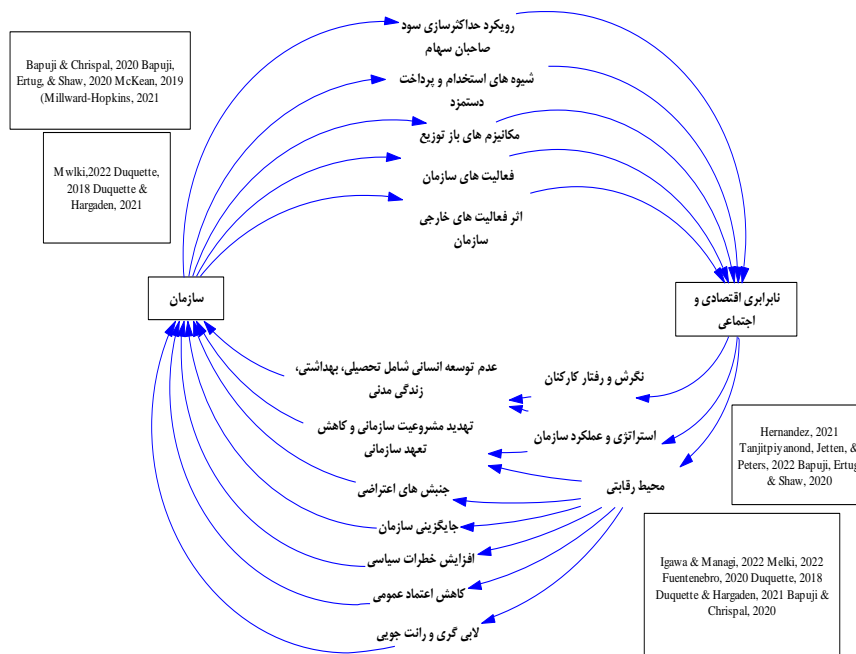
Bapuji & Chrispal, 2020 Bapuji, Ertug, & Shaw, 2020 McKean, 2019 (Millward-Hopkins, 2021

Mwlki,2022 Duquette, 2018 Duquette & Hargaden, 2021

رویکرد حداکثرسازی سود صاحبان سهام

شیوه های استخدام و پرداخت دستمزد

مکانیزم های باز توزیع

فعالیت های سازمان

اثر فعالیت های خارجی سازمان

سازمان

نابرابری اقتصادی و اجتماعی

عدم توسعه انسانی شامل تحصیلی، بهداشتی، زندگی مدنی

نگرش و رفتار کارکنان

تهدید مشروعیت سازمانی و کاهش تعهد سازمانی

استراتژی و عملکرد سازمان

Hernandez, 2021 Tanjitpiyanond, Jetten, & Peters, 2022 Bapuji, Ertug & Shaw, 2020

محیط رقابتی

جنبش های اعتراضی

جایگزینی سازمان

افزایش خطرات سیاسی

کاهش اعتماد عمومی

لابی گری و رانت جویی

Igawa & Managi, 2022 Melki, 2022 Fuentenebro, 2020 Duquette, 2018 Duquette & Hargaden, 2021 Bapuji & Chrispal, 2020